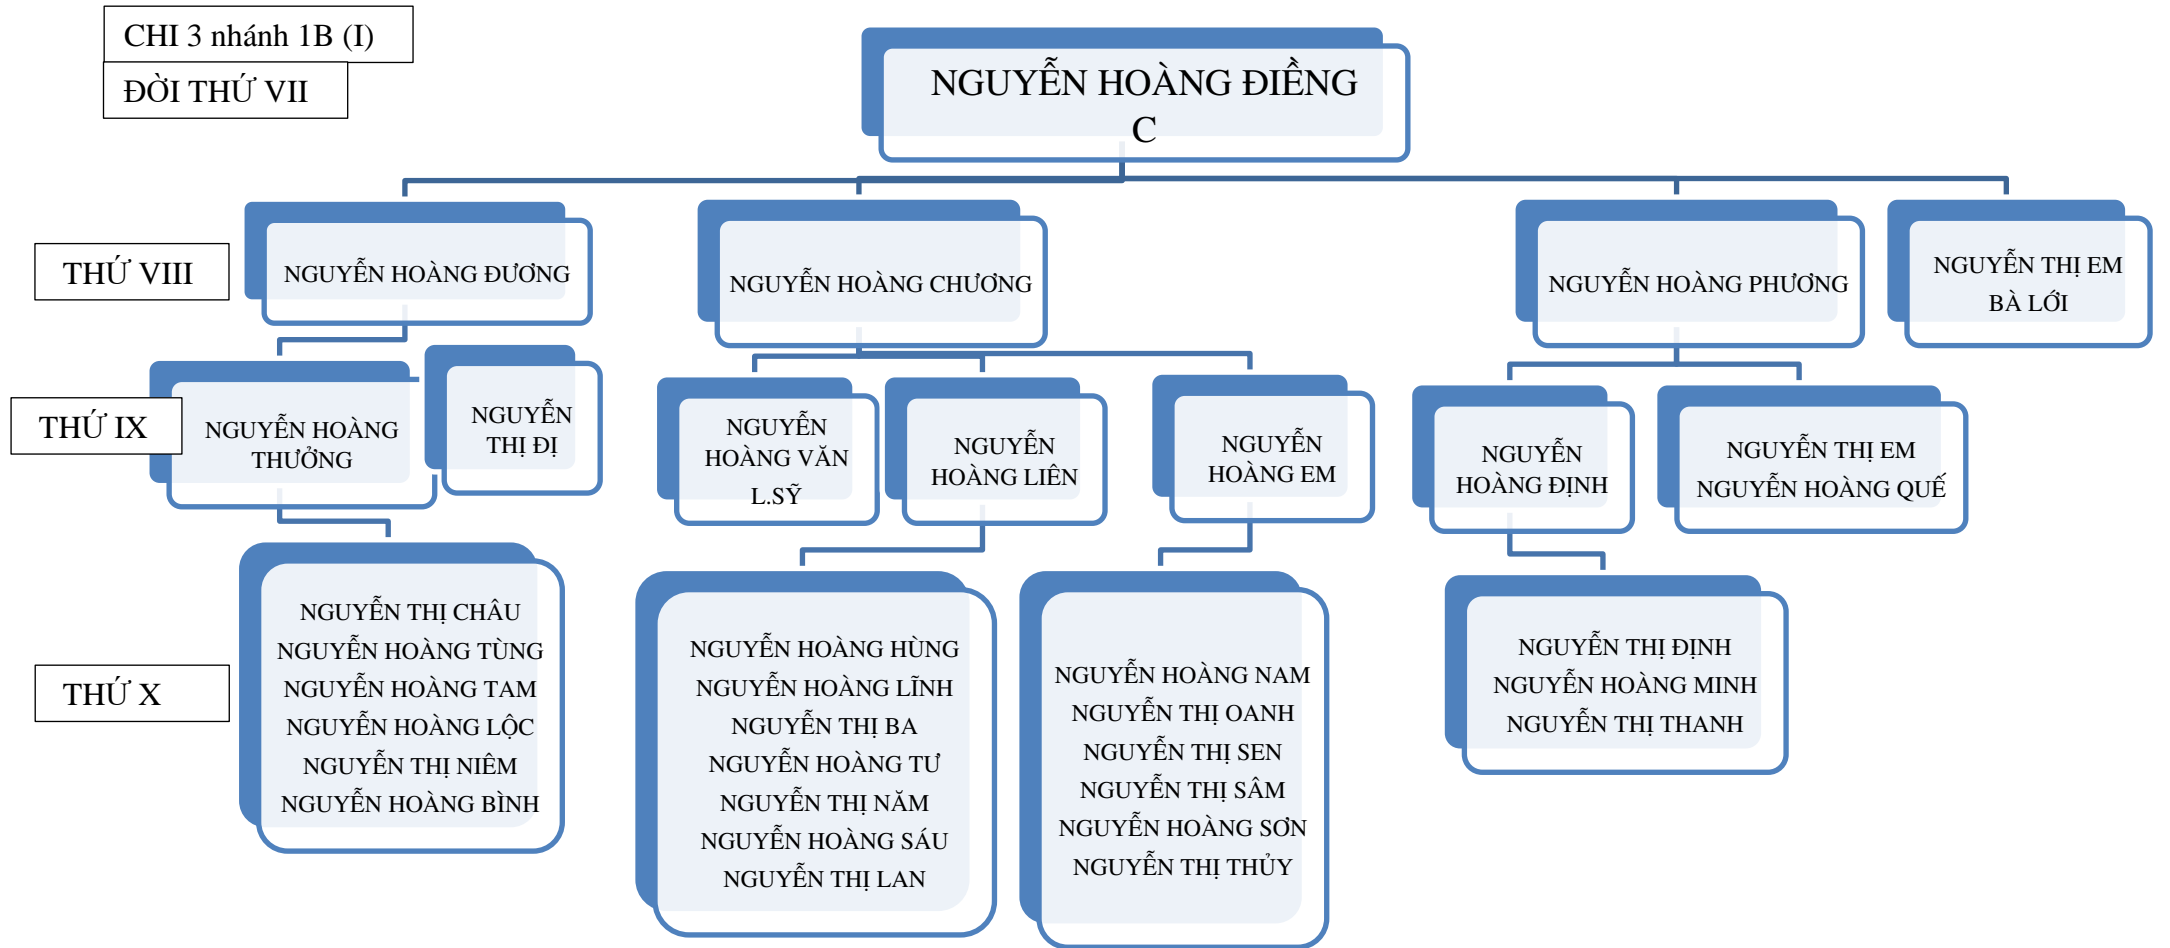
CHI 3 nhánh 1B (I)

ĐỜI THỨ VII

NGUYỄN HOÀNG ĐIỀNG C

THỨ VIII

NGUYỄN HOÀNG ĐƯƠNG

NGUYỄN HOÀNG CHƯƠNG

NGUYỄN HOÀNG PHƯƠNG

NGUYỄN THỊ EM BÀ LỚI

THỨ IX

NGUYỄN HOÀNG THƯỞNG

NGUYỄN THỊ ĐỊ

NGUYỄN HOÀNG VĂN L.SỸ

NGUYỄN HOÀNG LIÊN

NGUYỄN HOÀNG EM

NGUYỄN HOÀNG ĐỊNH

NGUYỄN THỊ EM NGUYỄN HOÀNG QUẾ

THỨ X

NGUYỄN THỊ CHÂU
NGUYỄN HOÀNG TÙNG
NGUYỄN HOÀNG TAM
NGUYỄN HOÀNG LỘC
NGUYỄN THỊ NIÊM
NGUYỄN HOÀNG BÌNH

NGUYỄN HOÀNG HÙNG
NGUYỄN HOÀNG LĨNH
NGUYỄN THỊ BA
NGUYỄN HOÀNG TƯ
NGUYỄN THỊ NĂM
NGUYỄN HOÀNG SÁU
NGUYỄN THỊ LAN

NGUYỄN HOÀNG NAM
NGUYỄN THỊ OANH
NGUYỄN THỊ SEN
NGUYỄN THỊ SÂM
NGUYỄN HOÀNG SƠN
NGUYỄN THỊ THỦY

NGUYỄN THỊ ĐỊNH
NGUYỄN HOÀNG MINH
NGUYỄN THỊ THANH